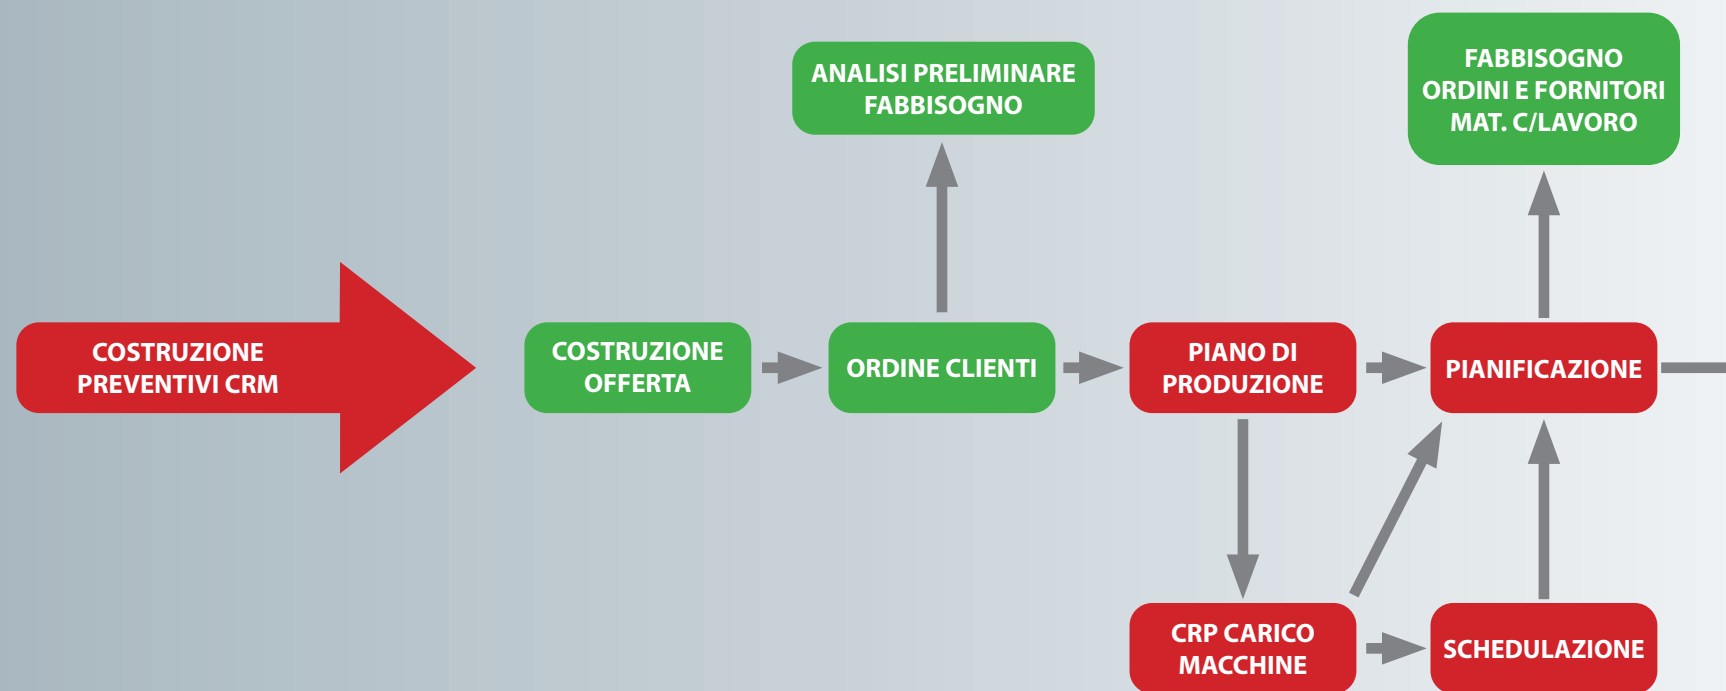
COSTRUZIONE PREVENTIVI CRM

COSTRUZIONE OFFERTA

ANALISI PRELIMINARE FABBISOGNO

ORDINE CLIENTI

PIANO DI PRODUZIONE

FABBISOGNO ORDINI E FORNITORI MAT. C/LAVORO

PIANIFICAZIONE

CRP CARICO MACCHINE

SCHEDULAZIONE